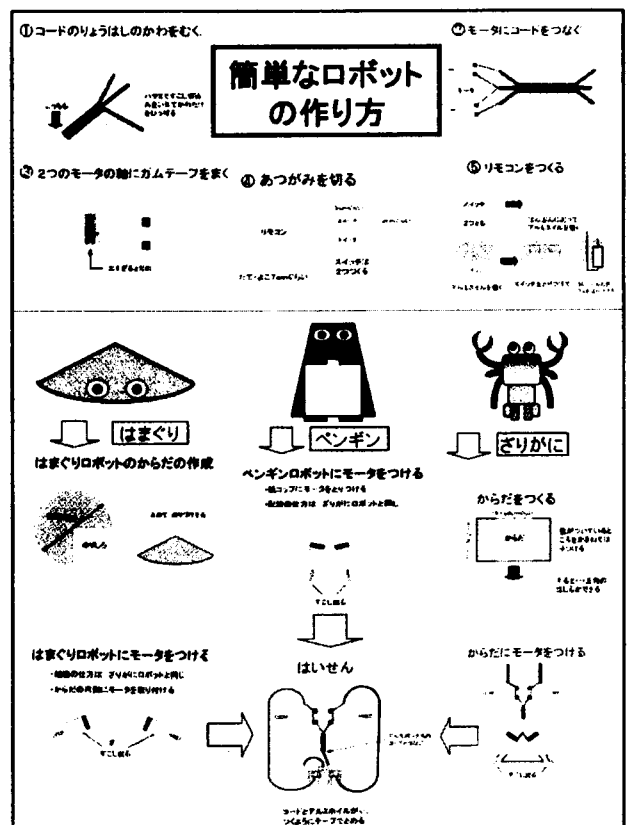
①コードのりょうはしのかわをむく

簡単なロボットの作り方

②モータにコードをつなぐ

③2つのモータの軸にガムテープをまく

④あつがみを切る

⑤リモコンをつくる

リモコン

スイッチは2つつくる

はまぐり

ペンギン

ざりがに

はまぐりロボットのからだの作成

ペンギンロボットにモータをつける

からだをつくる

からだ

はまぐりロボットにモータをつける

はいせん

からだにモータをつける

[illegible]